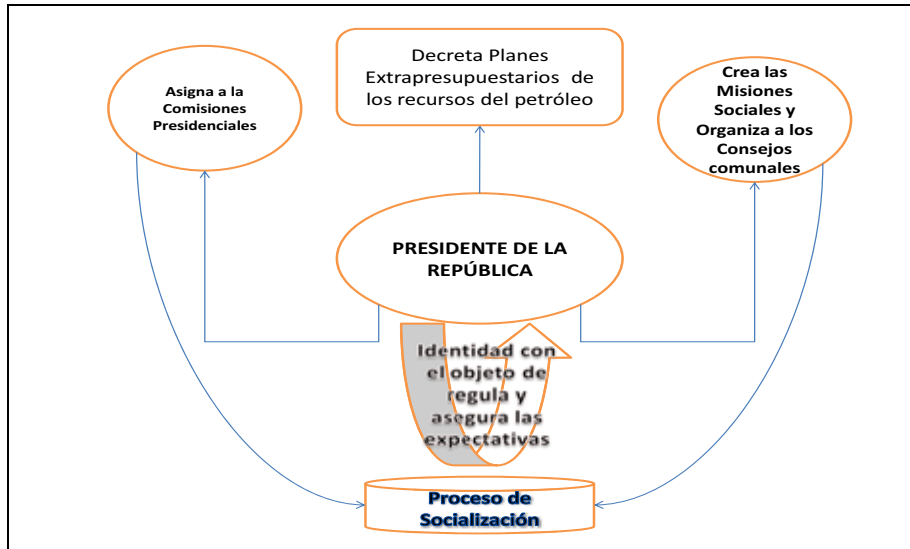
Decreta Planes Extrapresupuestarios de los recursos del petróleo

Asigna a la Comisiones Presidenciales

Crea las Misiones Sociales y Organiza a los Consejos comunales

PRESIDENTE DE LA REPÚBLICA

Identidad con el objeto de regula y asegura las expectativas

Proceso de Socialización